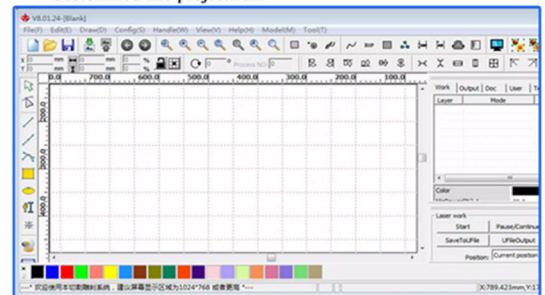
V8.01.24-[Blank]

File(F) Edit(E) Draw(D) Config(S) Handle(W) View(V) Help(H) Model(M) Tool(T)

mm
mm
%
%
0
Process NO 0

0.0 700.0 600.0 500.0 400.0 300.0 200.0 100.0

Work Output Doc User

Layer Mode

Color

Laser work

Start Pause/Continue

SaveToUFile UFileOutput

Position: Current position

*** 欢迎使用本切割雕刻系统，建议屏幕显示区域为1024*768 或者更高 ***

X:789.423mm,Y:1